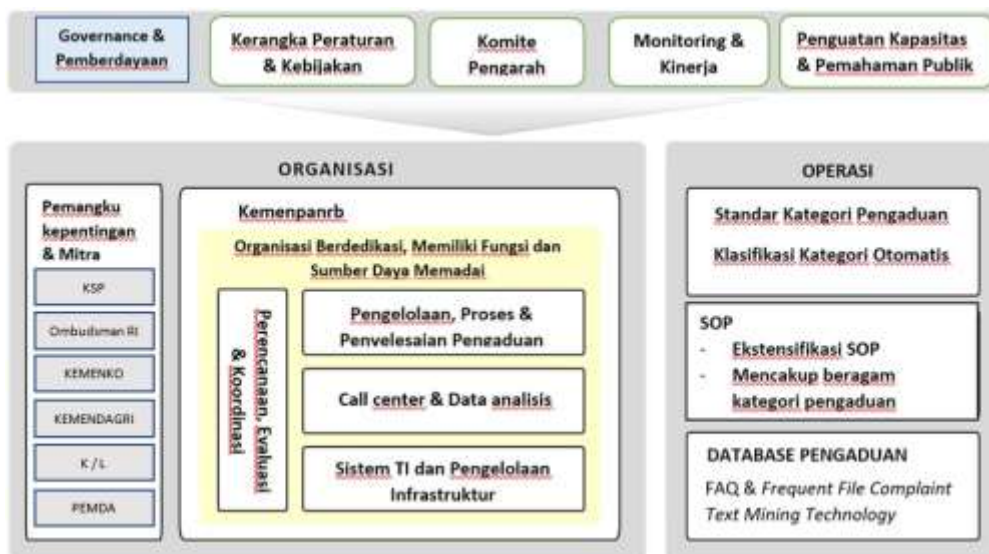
Governance & Pemberdayaan

Kerangka Peraturan & Kebijakan

Komite Pengarah

Monitoring & Kinerja

Penguatan Kapasitas & Pemahaman Publik

ORGANISASI

Pemangku kepentingan & Mitra

KSP

Ombudsman RI

KEMENKO

KEMENDAGRI

K / L

PEMDA

Kemenpanrb

Organisasi Berdedikasi, Memiliki Fungsi dan Sumber Daya Memadai

Perencanaan, Evaluasi & Koordinasi

Pengelolaan, Proses & Penyelesaian Pengaduan

Call center & Data analisis

Sistem TI dan Pengelolaan Infrastruktur

OPERASI

Standar Kategori Pengaduan

Klasifikasi Kategori Otomatis

SOP
- Ekstensifikasi SOP
- Mencakup beragam kategori pengaduan

DATABASE PENGADUAN

FAQ & *Frequent File Complaint Text Mining Technology*